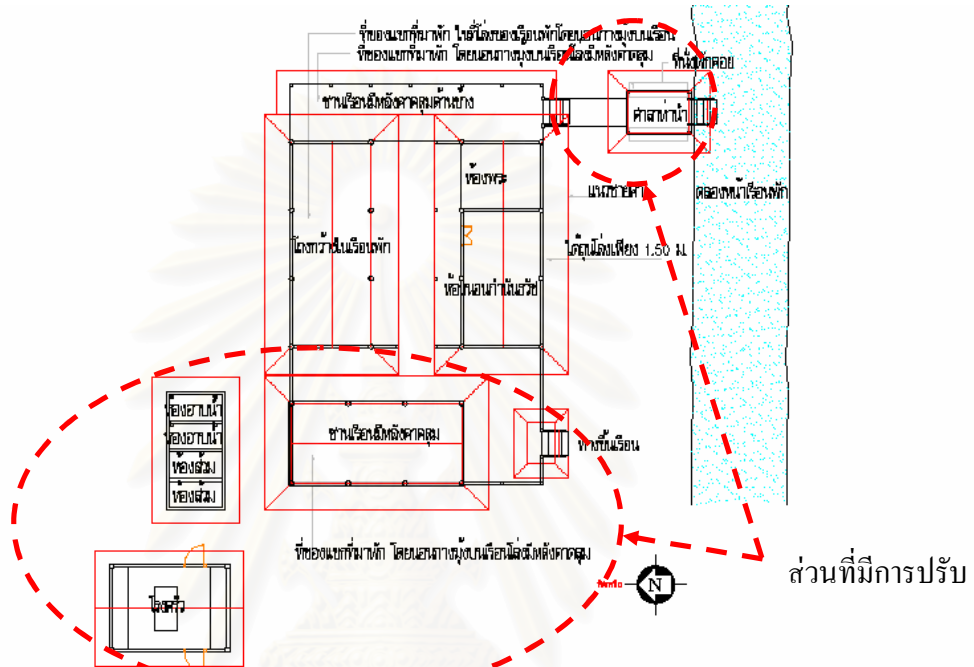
ที่ของแขกที่มาพัก ใช้โถงของเรือนพักโดยยกกางมุ้งบนเรือน
ที่ของแขกที่มาพัก โดยนอนกางมุ้งบนเรือนโล่งมีหลังคาคลุม
ชานเรือนมีหลังคาคลุมด้านข้าง
ที่นั่งพักคอย
ศาลาท่าน้ำ
ห้องพระ
แนวชายคา
คลองหน้าเรือนพัก
โถงกลางในเรือนพัก
ใต้ถุนโล่งเตี้ย 1.50 ม.
ห้องนอนท่านันรวัช
ห้องอาบน้ำ
ห้องอาบน้ำ
ห้องส้วม
ห้องส้วม
ชานเรือนมีหลังคาคลุม
ทางขึ้นเรือน
ที่ของแขกที่มาพัก โดยนอนกางมุ้งบนเรือนโล่งมีหลังคาคลุม
ส่วนที่มีการปรับ
โรงครัว
N